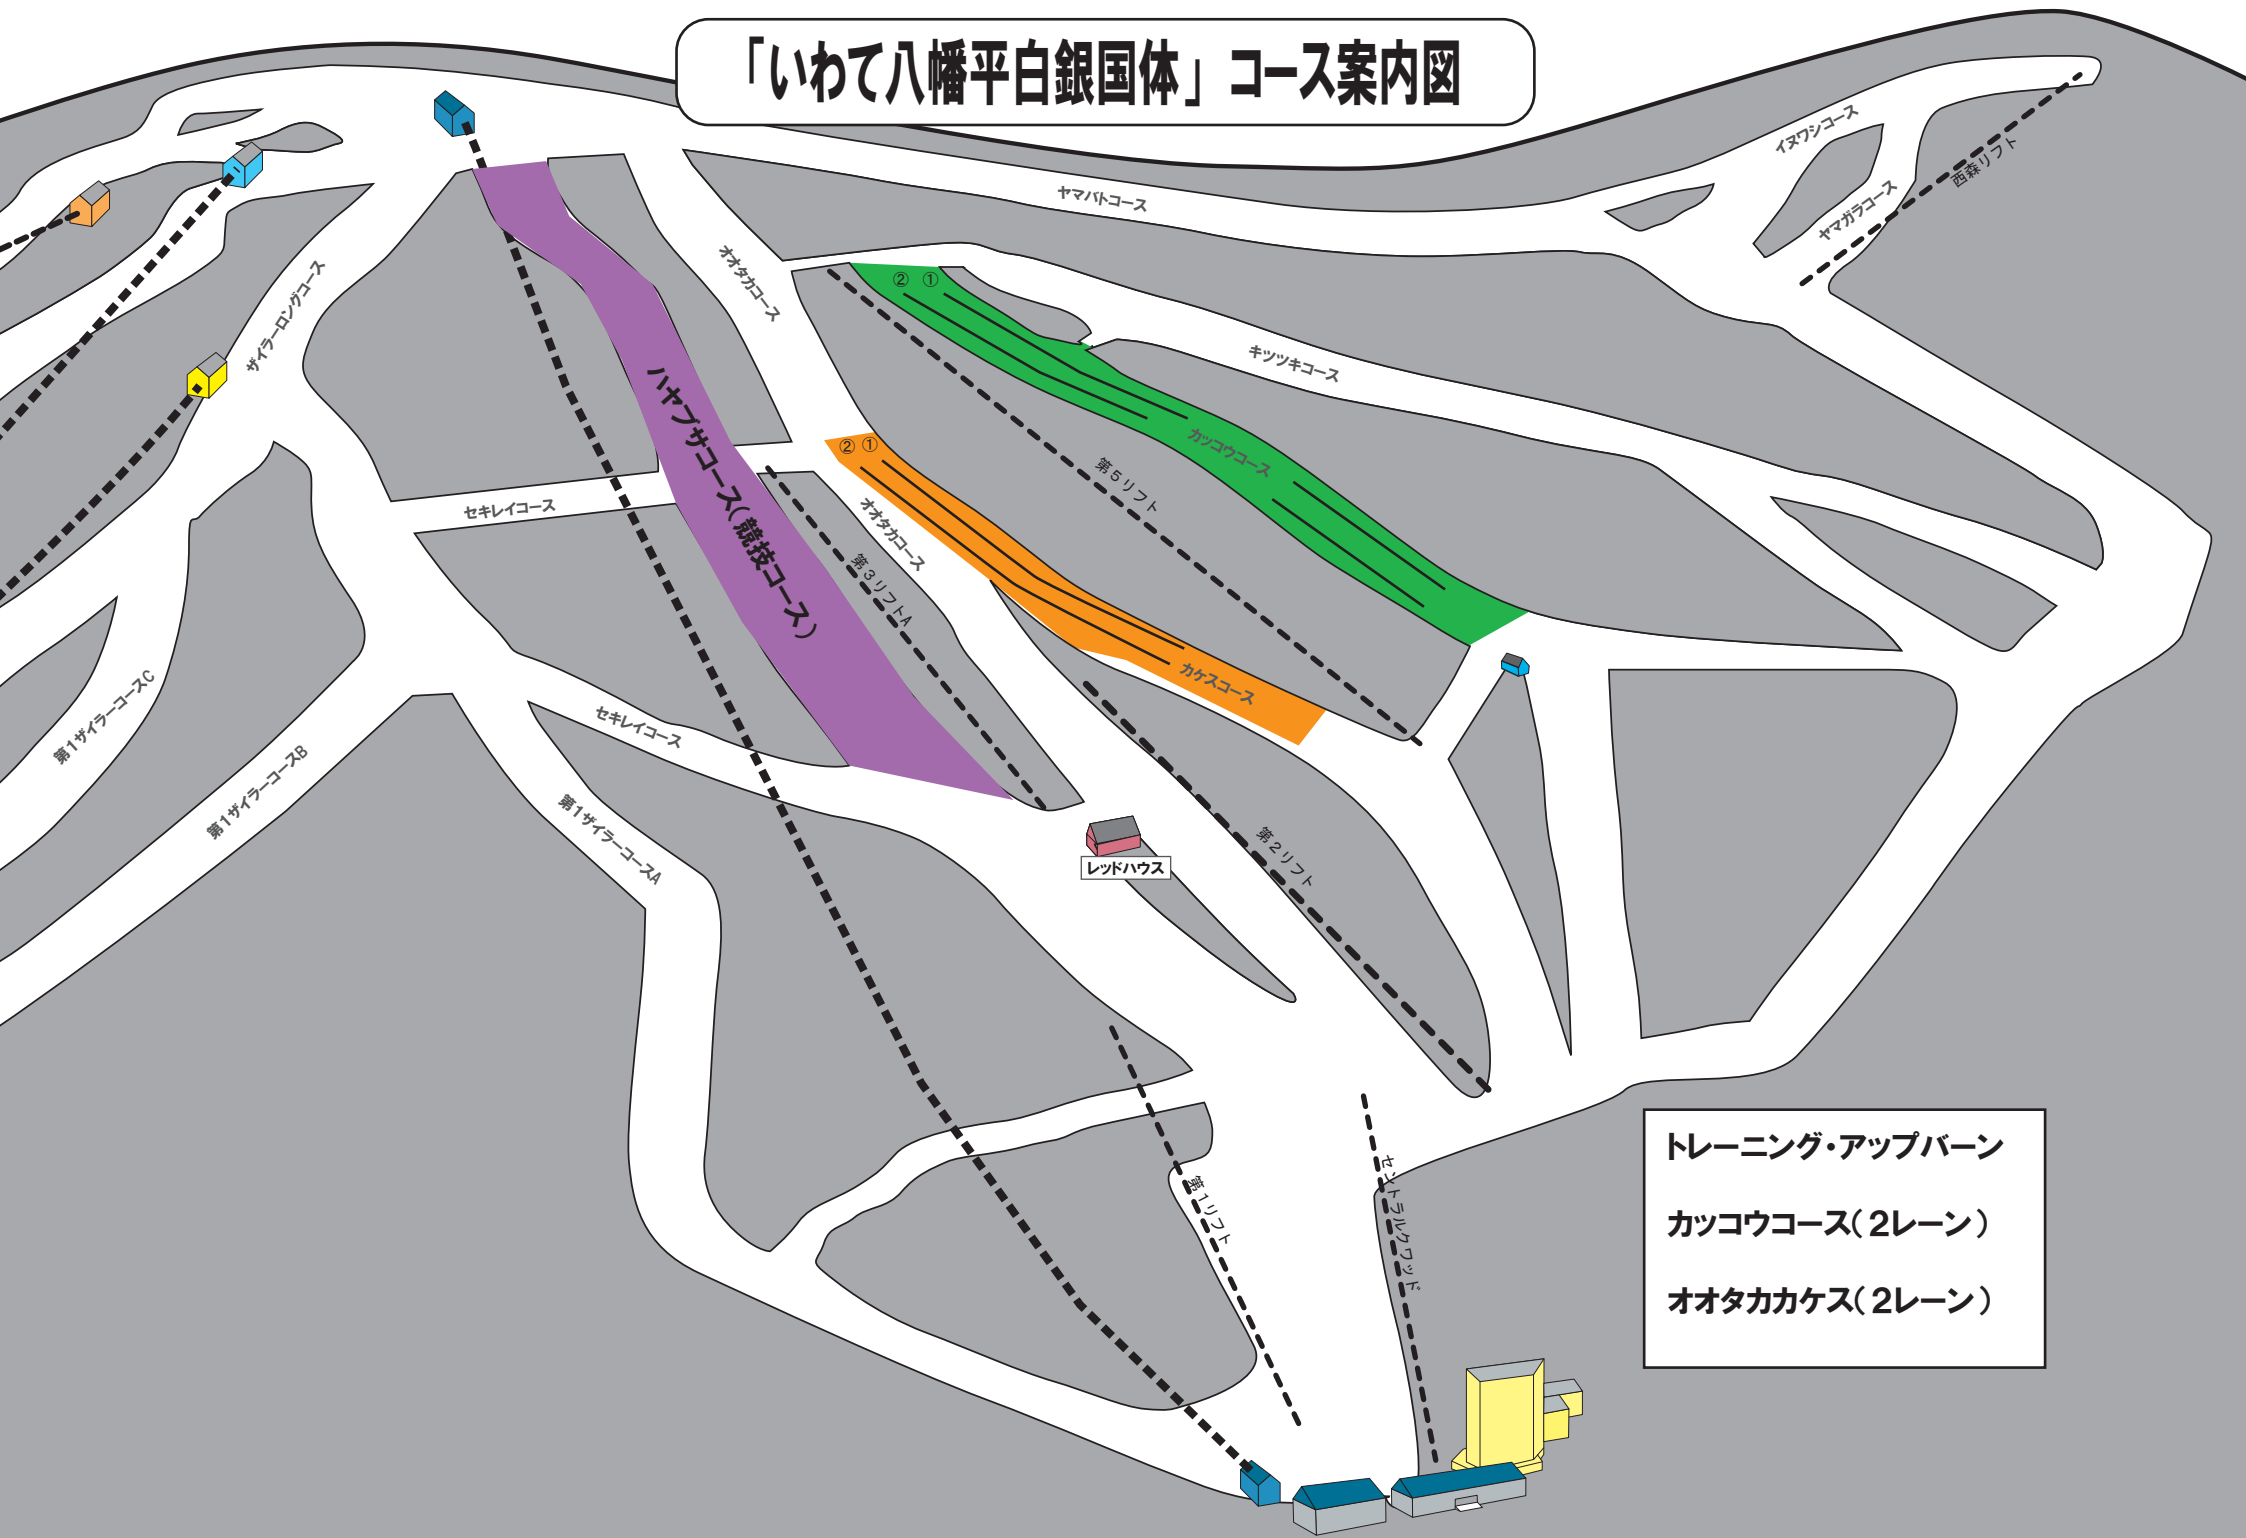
「いわて八幡平白銀国体」コース案内図

ヤマバトコース

イヌワシコース

西森リフト

ヤマガラコース

オオタカコース

② ①

キツツキコース

カッコウコース

第５リフト

ハヤブサコース（競技コース）

② ①

オオタカコース

第３リフトA

セキレイコース

ザイラーロングコース

カケスコース

セキレイコース

第１ザイラーコースC

第１ザイラーコースB

第１ザイラーコースA

レッドハウス

第２リフト

第１リフト

セントラルクワッド

トレーニング・アップバーン

カッコウコース（２レーン）

オオタカカケス（２レーン）